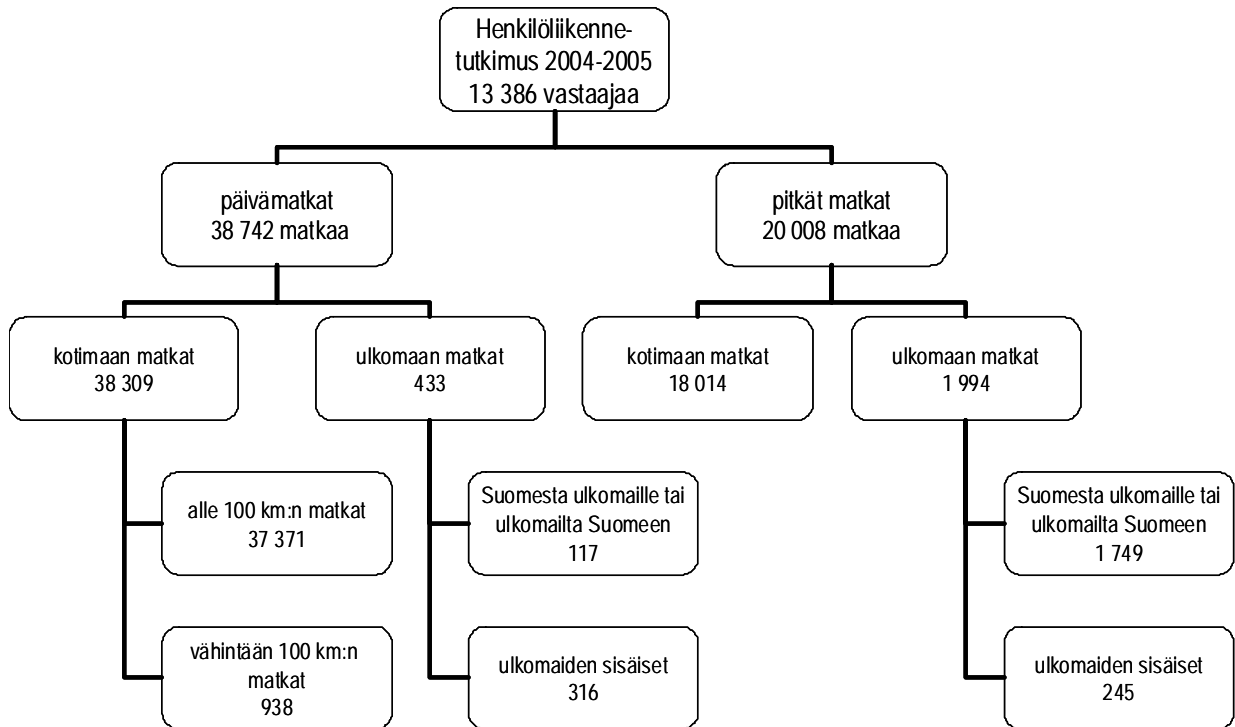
Henkilöliikennetutkimus 2004-2005
13 386 vastaajaa

päivämatkat
38 742 matkaa

pitkät matkat
20 008 matkaa

kotimaan matkat
38 309

ulkomaan matkat
433

kotimaan matkat
18 014

ulkomaan matkat
1 994

alle 100 km:n matkat
37 371

vähintään 100 km:n matkat
938

Suomesta ulkomaille tai ulkomailta Suomeen
117

ulkomaiden sisäiset
316

Suomesta ulkomaille tai ulkomailta Suomeen
1 749

ulkomaiden sisäiset
245